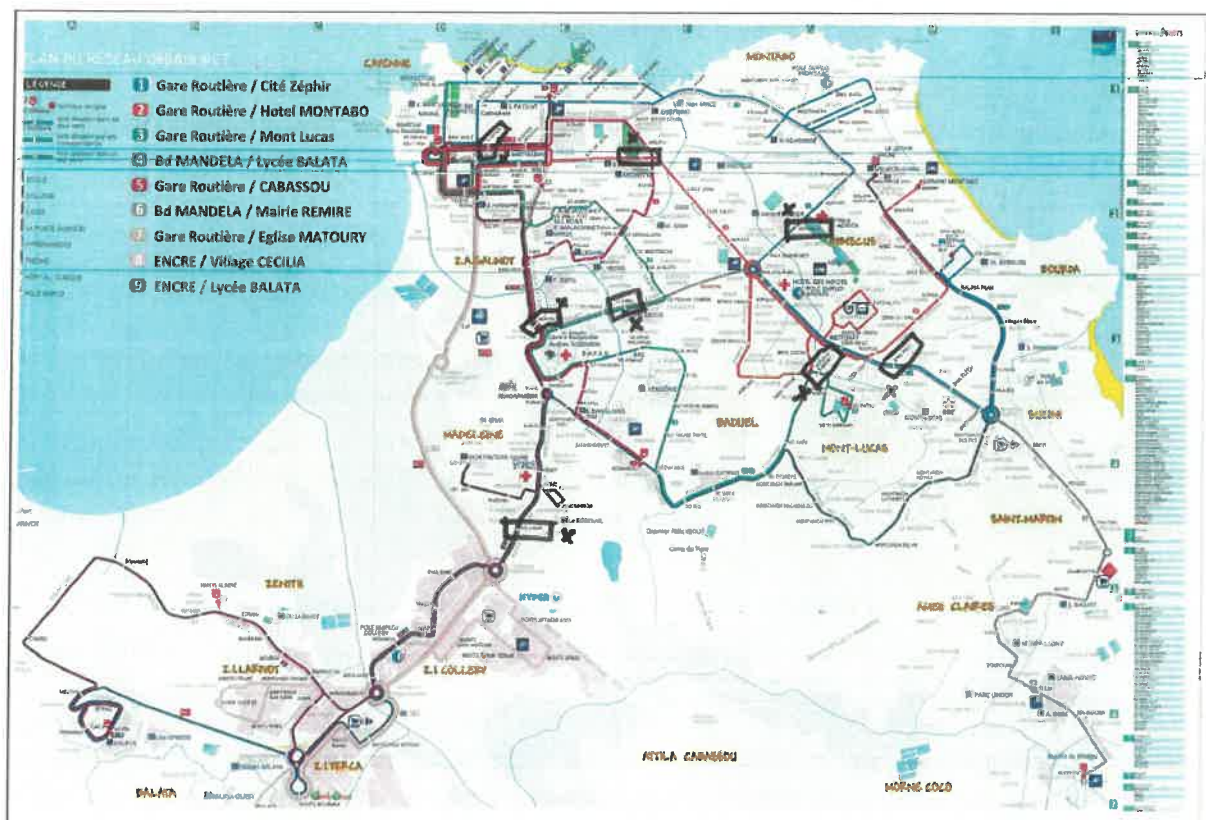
PLAN DU RÉSEAU URBAIN RCT

LÉGENDE

1 Gare Routière / Cité Zéphir
2 Gare Routière / Hotel MONTABO
3 Gare Routière / Mont Lucas
4 Bd MANDELA / Lycée BALATA
5 Gare Routière / CABASSOU
6 Bd MANDELA / Mairie REMIRE
7 Gare Routière / Eglise MATOURY
8 ENCRE / Village CECILIA
9 ENCRE / Lycée BALATA

CAYENNE
MONTABO
Z.A.GALMOT
HIBISCUS
BOURDA
BADUEL
MONT-LUCAS
BUZARÉ
MADELEINE
SAINT-MARTIN
ZENITH
Z.I.LARIVOT
Z.I COLLERY
HYPER U
AMES CLAIRES
Z.I.VERGA
BALATA
ATTILA CABASSOU
MORNE COCO